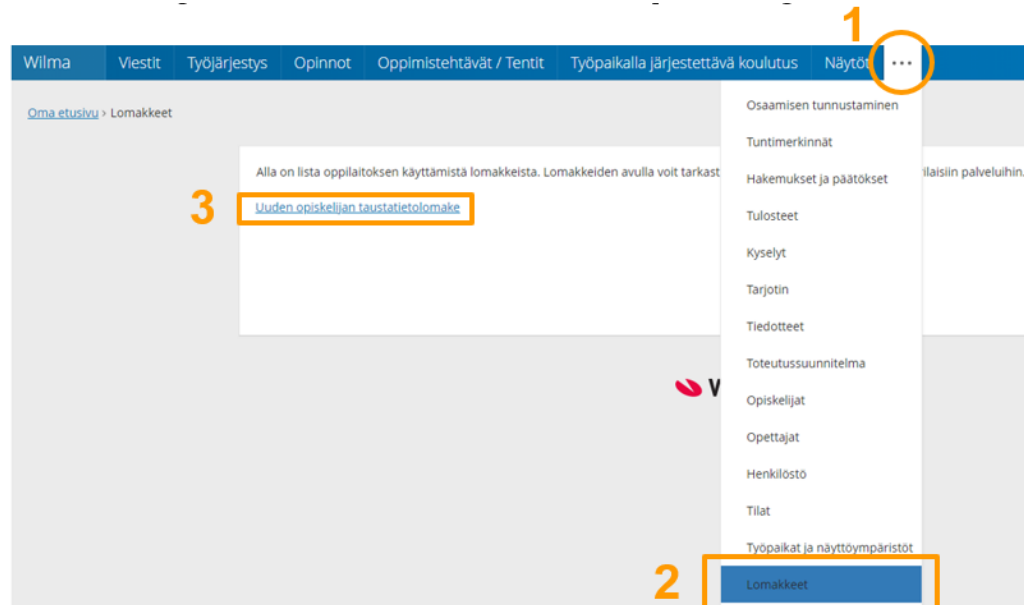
Wilma Viestit Työjärjestys Opinnot Oppimistehtävät / Tentit Työpaikalla järjestettävä koulutus Näytöt ...

1

Oma etusivu › Lomakkeet

Alla on lista oppilaitoksen käyttämistä lomakkeista. Lomakkeiden avulla voit tarkast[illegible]ilaisiin palveluihin.

3

Uuden opiskelijan taustatietolomake

Osaamisen tunnustaminen
Tuntimerkinnät
Hakemukset ja päätökset
Tulosteet
Kyselyt
Tarjotin
Tiedotteet
Toteutussuunnitelma
Opiskelijat
Opettajat
Henkilöstö
Tilat
Työpaikat ja näyttöympäristöt
Lomakkeet

2